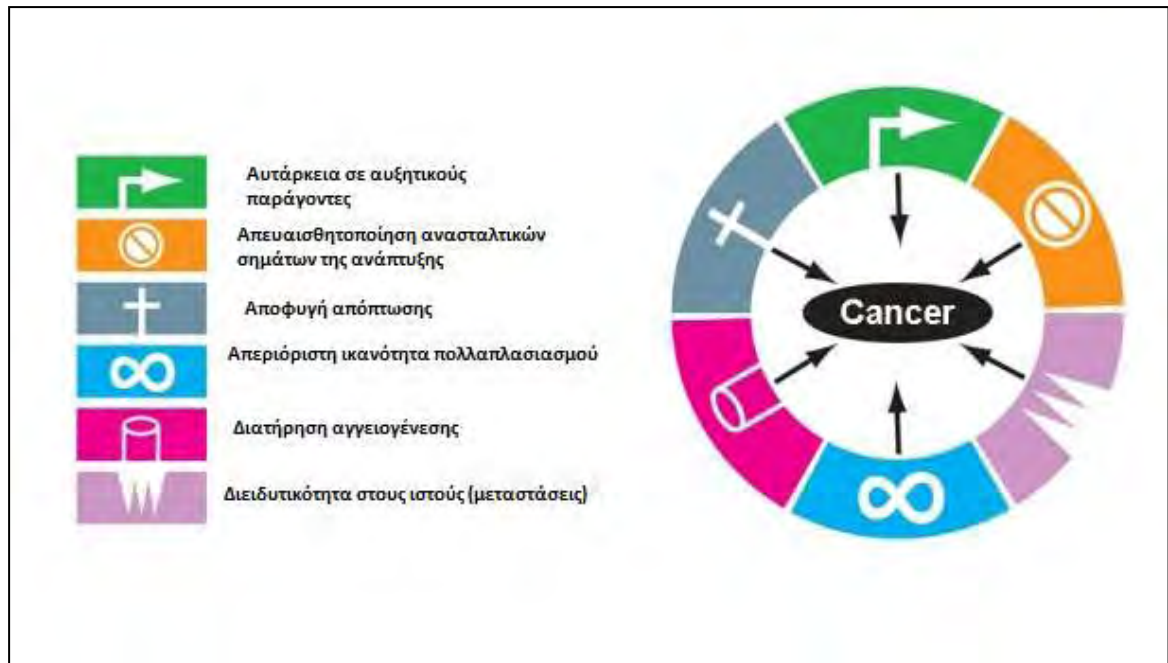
Αυτάρκεια σε αυξητικούς παράγοντες

Απευαισθητοποίηση ανασταλτικών σημάτων της ανάπτυξης

Αποφυγή απόπτωσης

Απεριόριστη ικανότητα πολλαπλασιασμού

Διατήρηση αγγειογένεσης

Διειδυτικότητα στους ιστούς (μεταστάσεις)

Cancer